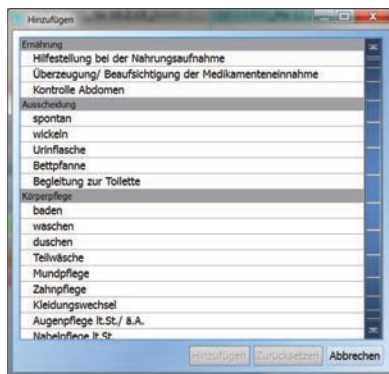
Hinzufügen

Ernährung
Hilfestellung bei der Nahrungsaufnahme
Überzeugung/ Beaufsichtigung der Medikamenteneinnahme
Kontrolle Abdomen
Ausscheidung
spontan
wickeln
Urinflasche
Bettpfanne
Begleitung zur Toilette
Körperpflege
baden
waschen
duschen
Teilwäsche
Mundpflege
Zahnpflege
Kleidungswechsel
Augenpflege lt.St./ ä.A.
Nabelpflege lt.St.

Hinzufügen Zurücksetzen Abbrechen